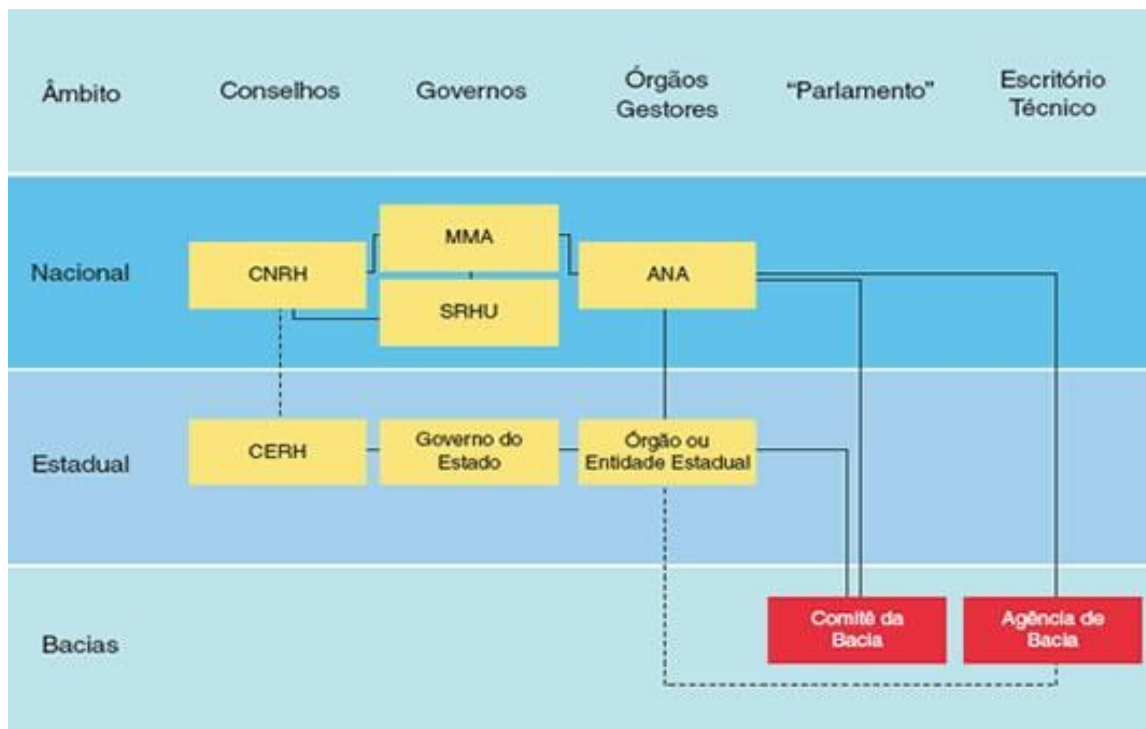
| Âmbito | Conselhos | Governos | Órgãos Gestores | "Parlamento" | Escritório Técnico |
|---|---|---|---|---|---|
| Nacional | CNRH | MMA / SRHU | ANA | | |
| Estadual | CERH | Governo do Estado | Órgão ou Entidade Estadual | | |
| Bacias | | | | Comitê da Bacia | Agência de Bacia |